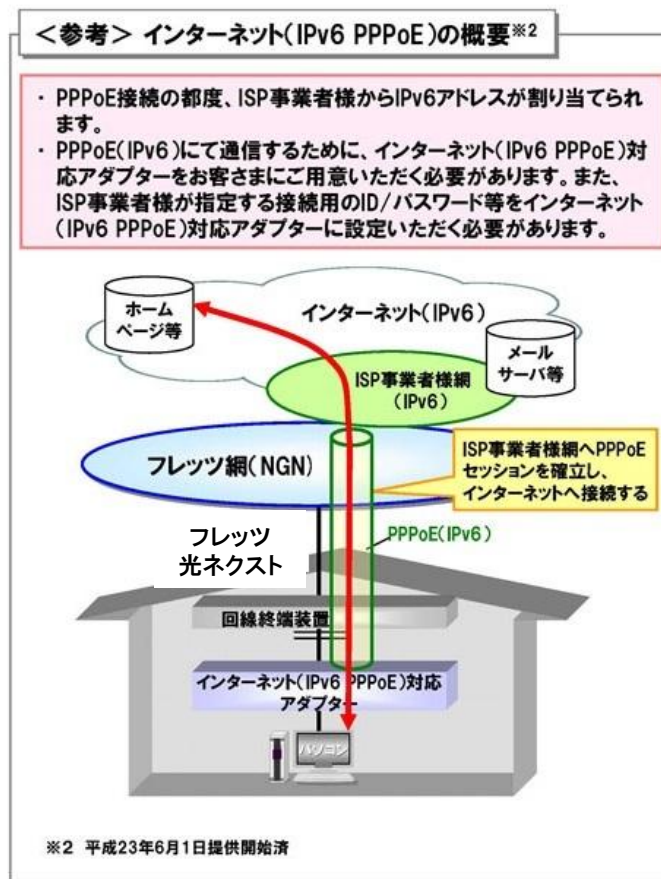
<参考> インターネット(IPv6 PPPoE)の概要※2

・ PPPoE接続の都度、ISP事業者様からIPv6アドレスが割り当てられます。
・ PPPoE(IPv6)にて通信するために、インターネット(IPv6 PPPoE)対応アダプターをお客さまにご用意いただく必要があります。また、ISP事業者様が指定する接続用のID/パスワード等をインターネット(IPv6 PPPoE)対応アダプターに設定いただく必要があります。

ホームページ等

インターネット(IPv6)

メールサーバ等

ISP事業者様網(IPv6)

フレッツ網(NGN)

ISP事業者様網へPPPoEセッションを確立し、インターネットへ接続する

フレッツ光ネクスト

PPPoE(IPv6)

回線終端装置

インターネット(IPv6 PPPoE)対応アダプター

パソコン

※2 平成23年6月1日提供開始済